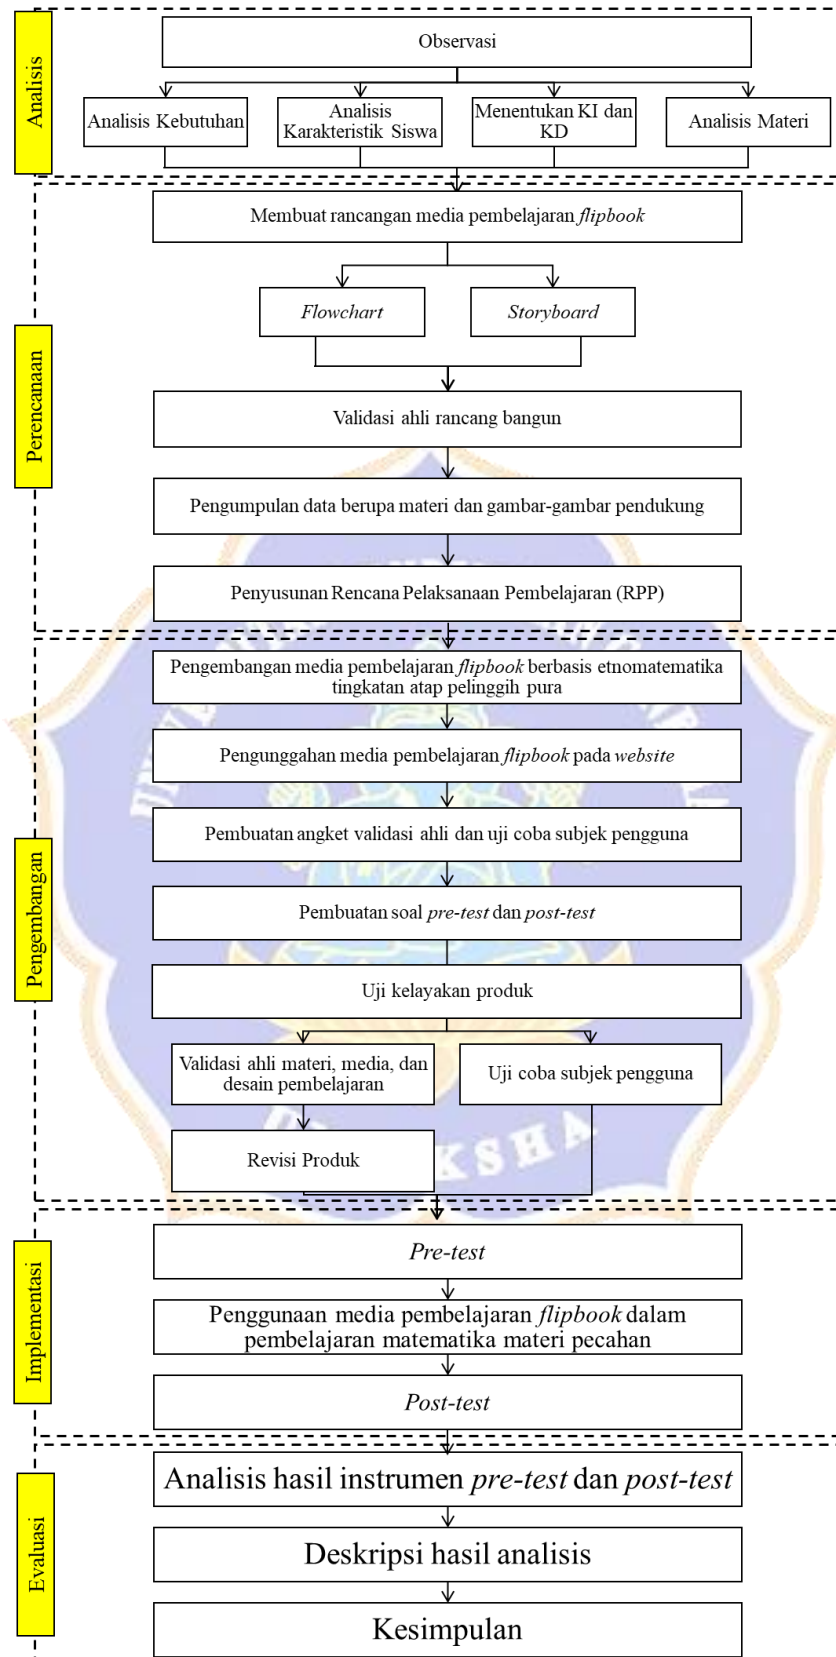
Analisis

Observasi

Analisis Kebutuhan

Analisis Karakteristik Siswa

Menentukan KI dan KD

Analisis Materi

Perencanaan

Membuat rancangan media pembelajaran *flipbook*

*Flowchart*

*Storyboard*

Validasi ahli rancang bangun

Pengumpulan data berupa materi dan gambar-gambar pendukung

Penyusunan Rencana Pelaksanaan Pembelajaran (RPP)

Pengembangan

Pengembangan media pembelajaran *flipbook* berbasis etnomatematika tingkatan atap pelinggih pura

Pengunggahan media pembelajaran *flipbook* pada *website*

Pembuatan angket validasi ahli dan uji coba subjek pengguna

Pembuatan soal *pre-test* dan *post-test*

Uji kelayakan produk

Validasi ahli materi, media, dan desain pembelajaran

Uji coba subjek pengguna

Revisi Produk

Implementasi

*Pre-test*

Penggunaan media pembelajaran *flipbook* dalam pembelajaran matematika materi pecahan

*Post-test*

Evaluasi

Analisis hasil instrumen *pre-test* dan *post-test*

Deskripsi hasil analisis

Kesimpulan